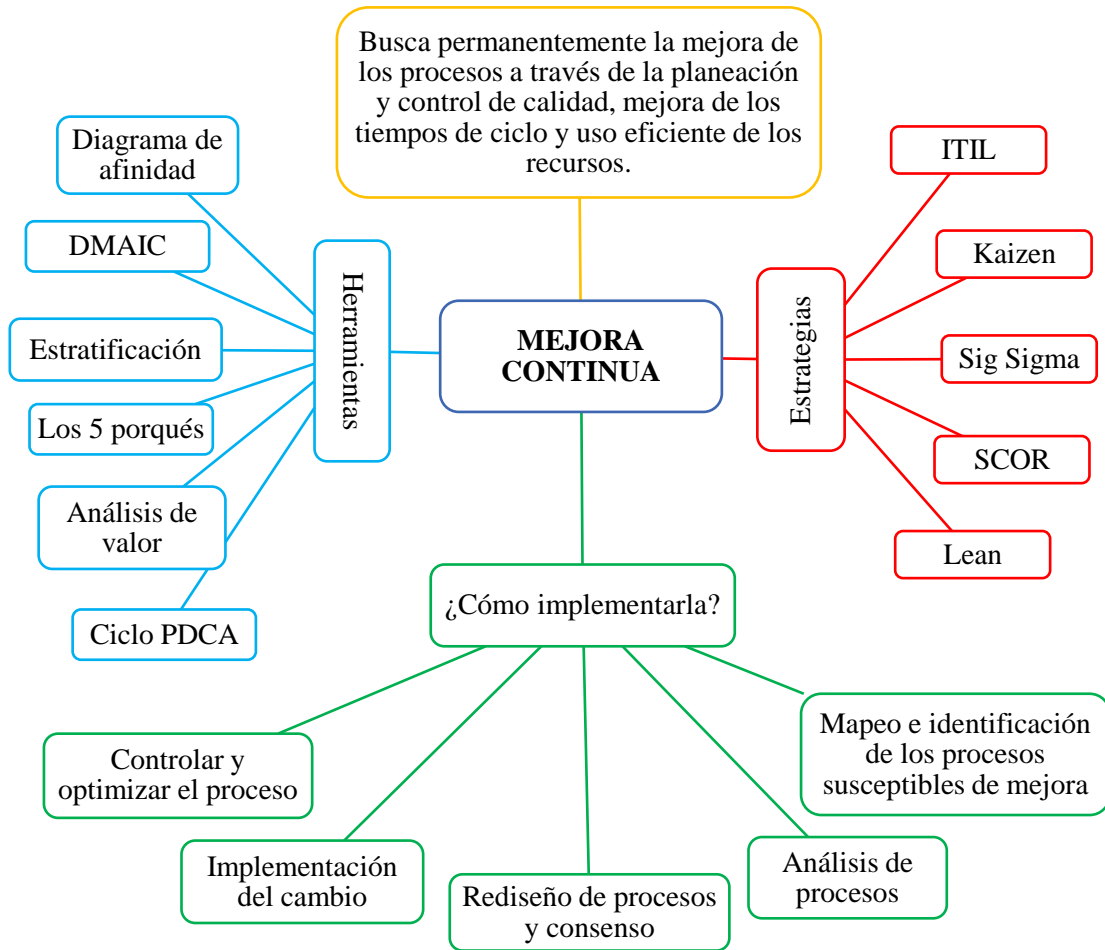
Busca permanentemente la mejora de los procesos a través de la planeación y control de calidad, mejora de los tiempos de ciclo y uso eficiente de los recursos.

MEJORA CONTINUA

Herramientas

Diagrama de afinidad

DMAIC

Estratificación

Los 5 porqués

Análisis de valor

Ciclo PDCA

Estrategias

ITIL

Kaizen

Sig Sigma

SCOR

Lean

¿Cómo implementarla?

Mapeo e identificación de los procesos susceptibles de mejora

Análisis de procesos

Rediseño de procesos y consenso

Implementación del cambio

Controlar y optimizar el proceso